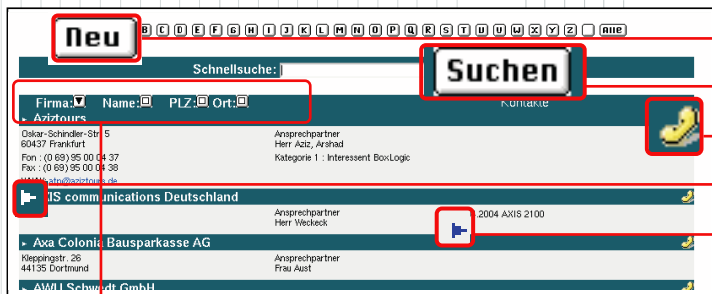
Neu

B C D E F G H I J K L M N O P Q R S T U V W X Y Z Alle

Schnellsuche:

Suchen

Firma: Name: PLZ: Ort:

Kontakte

Aziztours

Oskar-Schindler-Str. 5
60437 Frankfurt

Fon : (0 69) 95 00 04 37
Fax : (0 69) 95 00 04 38
www.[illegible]aziztours.de

Ansprechpartner
Herr Aziz, Arshad

Kategorie 1 : Interessent BoxLogic

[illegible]IS communications Deutschland

Ansprechpartner
Herr Weckeck

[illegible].2004 AXIS 2100

Axa Colonia Bausparkasse AG

Kleppingstr. 26
44135 Dortmund

Ansprechpartner
Frau Aust

AWU Schwedt GmbH